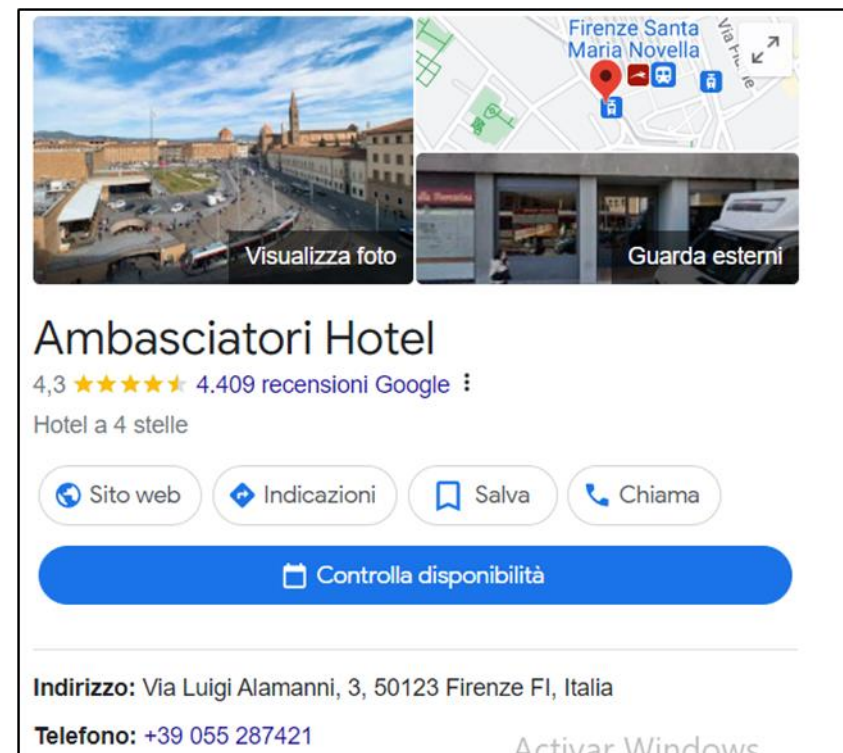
Firenze Santa Maria Novella

Via F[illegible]

Visualizza foto

Guarda esterni

Ambasciatori Hotel

4,3 ★★★★★ 4.409 recensioni Google

Hotel a 4 stelle

Sito web

Indicazioni

Salva

Chiama

Controlla disponibilità

**Indirizzo:** Via Luigi Alamanni, 3, 50123 Firenze FI, Italia

**Telefono:** +39 055 287421

Activar Windows